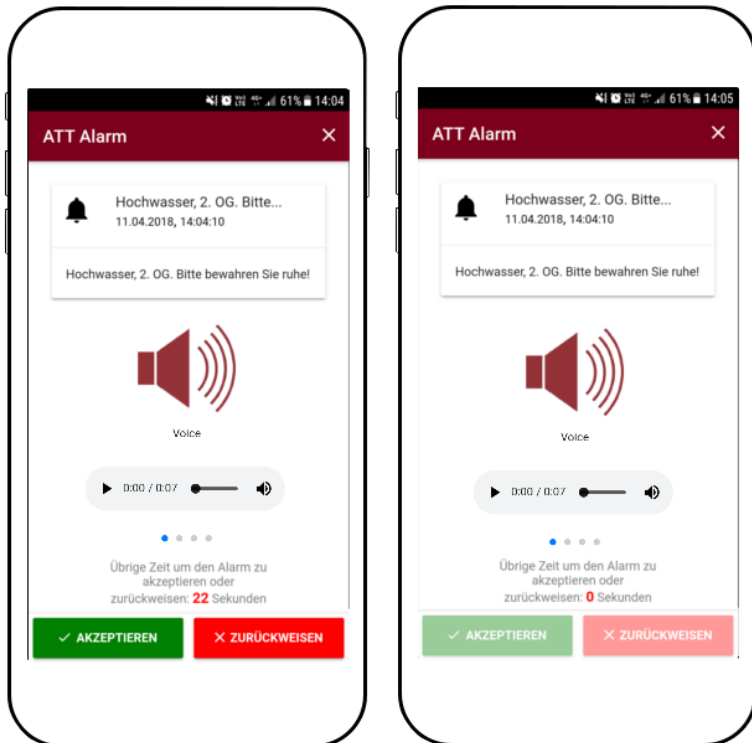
61% 14:04

ATT Alarm ×

Hochwasser, 2. OG. Bitte...
11.04.2018, 14:04:10

Hochwasser, 2. OG. Bitte bewahren Sie ruhe!

Voice

0:00 / 0:07

Übrige Zeit um den Alarm zu akzeptieren oder zurückweisen: 22 Sekunden

✓ AKZEPTIEREN ✕ ZURÜCKWEISEN

61% 14:05

ATT Alarm ×

Hochwasser, 2. OG. Bitte...
11.04.2018, 14:04:10

Hochwasser, 2. OG. Bitte bewahren Sie ruhe!

Voice

0:00 / 0:07

Übrige Zeit um den Alarm zu akzeptieren oder zurückweisen: 0 Sekunden

✓ AKZEPTIEREN ✕ ZURÜCKWEISEN